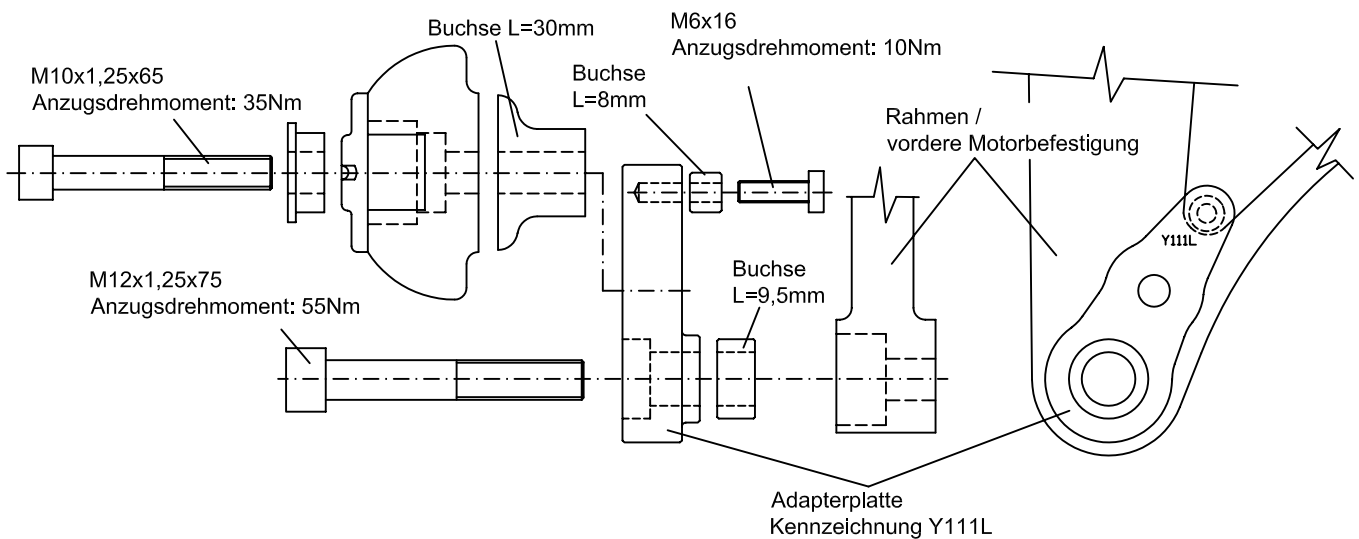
Buchse L=30mm

M6x16
Anzugsdrehmoment: 10Nm

M10x1,25x65
Anzugsdrehmoment: 35Nm

Buchse
L=8mm

Rahmen /
vordere Motorbefestigung

Y111L

M12x1,25x75
Anzugsdrehmoment: 55Nm

Buchse
L=9,5mm

Adapterplatte
Kennzeichnung Y111L